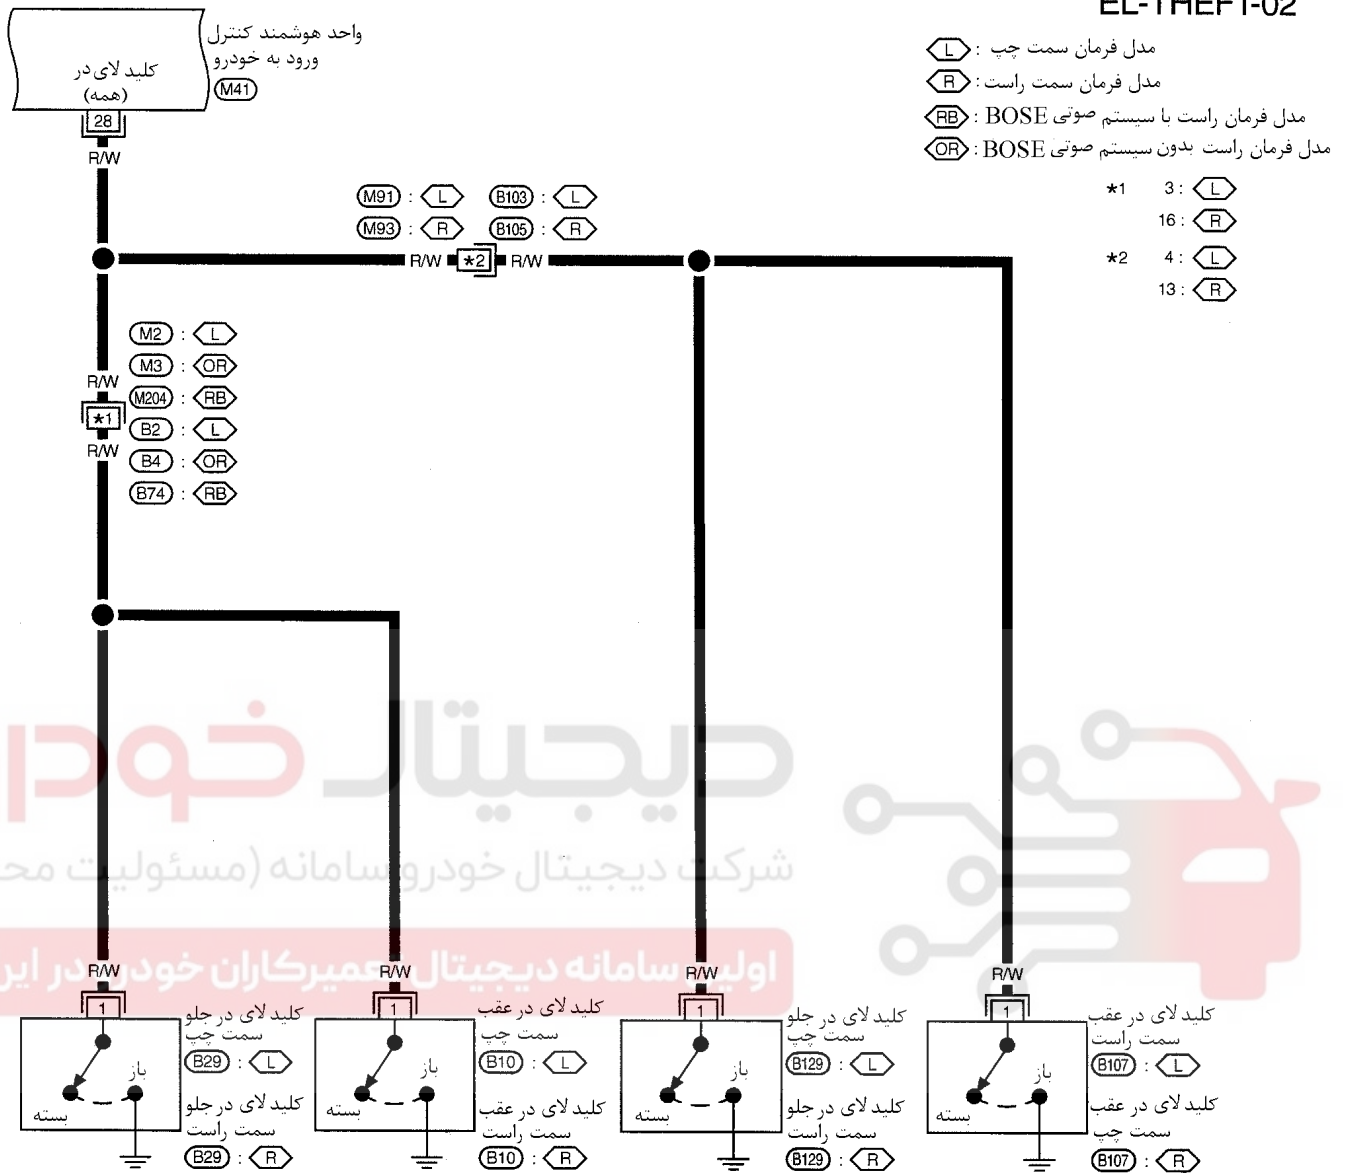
EL-THEFT-02

واحد هوشمند کنترل ورود به خودرو
کلید لای در (همه)
M41
28
R/W

مدل فرمان سمت چپ : L
مدل فرمان سمت راست : R
مدل فرمان راست با سیستم صوتی BOSE : RB
مدل فرمان راست بدون سیستم صوتی BOSE : OR

*1 3 : L
16 : R
*2 4 : L
13 : R

M91 : L B103 : L
M93 : R B105 : R
R/W *2 R/W

M2 : L
M3 : OR
R/W
M204 : RB
*1
B2 : L
R/W
B4 : OR
B74 : RB

دیجیتال خودرو
شرکت دیجیتال خودرو سامانه (مسئولیت محدود)
اولین سامانه دیجیتال تعمیرکاران خودرو در ایران

R/W
1
کلید لای در جلو سمت چپ
B29 : L
باز
بسته
کلید لای در جلو سمت راست
B29 : R

R/W
1
کلید لای در عقب سمت چپ
B10 : L
باز
بسته
کلید لای در عقب سمت راست
B10 : R

R/W
1
کلید لای در جلو سمت چپ
B129 : L
باز
بسته
کلید لای در جلو سمت راست
B129 : R

R/W
1
کلید لای در عقب سمت راست
B107 : L
باز
بسته
کلید لای در عقب سمت چپ
B107 : R